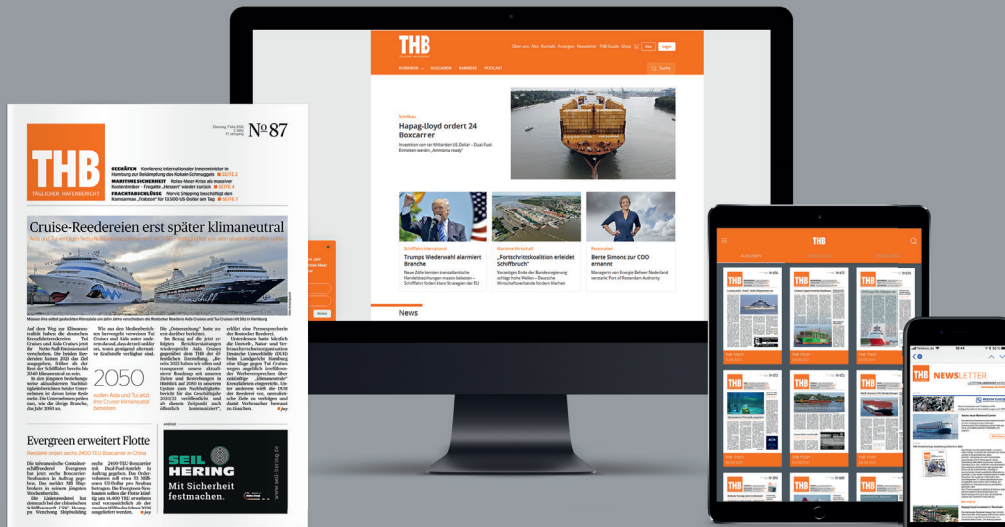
THB
TÄGLICHER HAFENBERICHT

№87

GESEHEN Konferenz internationaler Innenminister in Hamburg zur Bekämpfung des Kokain-Schmuggels SEITE 2
MARITIME SICHERHEIT Rotes-Meer-Krise als massiver Kostentreiber · Fregatte „Hessen" wieder zurück SEITE 4
FRACHTABSCHLÜSSE Norvic Shipping beschäftigt den Kamsarmax „Tristan" für 13.500 US-Dollar pro Tag SEITE 7

Cruise-Reedereien erst später klimaneutral

2050

Evergreen erweitert Flotte

SEIL HERING
Mit Sicherheit festmachen.
www.seil-hering.de

THB

Über uns Abo Kontakt Anzeigen Newsletter THB Events Shop Abo Login

RUBRIKEN AUSGABEN KARRIERE PODCAST Suche

Schiffbau
Hapag-Lloyd ordert 24 Boxcarrier
Investition von rund 4 Milliarden US-Dollar – Dual-Fuel-Einheiten werden „Ammonia ready"

Schifffahrt International
Trumps Wiederwahl alarmiert Branche
Neue Zölle könnten transatlantische Handelsbeziehungen massiv belasten – Schifffahrt fordert klare Strategien der EU

Maritime Wirtschaft
„Fortschrittskoalition erleidet Schiffbruch"
Vorzeitiges Ende der Bundesregierung schlägt hohe Wellen – Deutsche Wirtschaftsverbände fordern Klarheit

Personalien
Bertie Simons zur COO ernannt
Managerin von Energie Beheer Nederland verstärkt Port of Rotterdam Authority

News

THB

AUSGABEN

THB NEWSLETTER